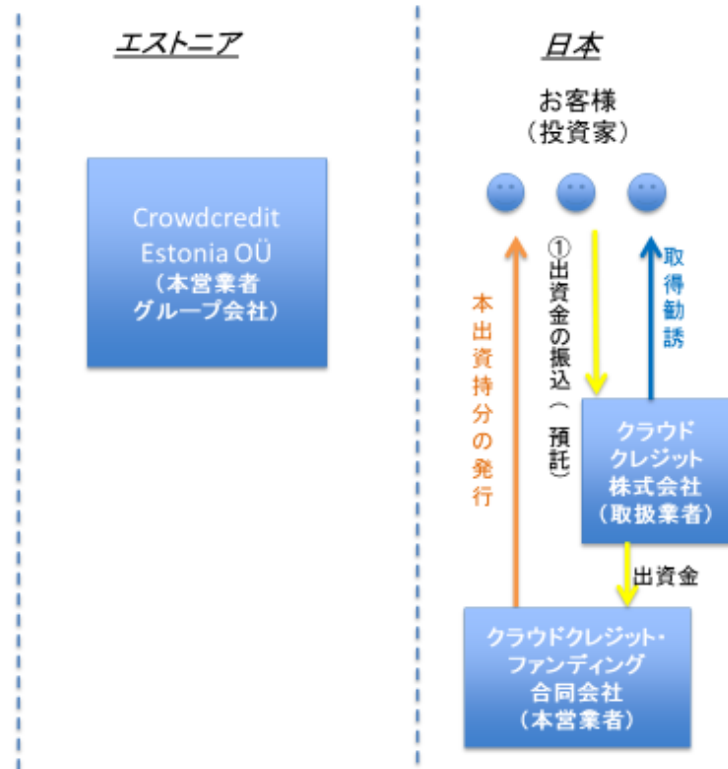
エストニア

Crowdcredit Estonia OÜ
（本営業者
グループ会社）

日本

お客様
（投資家）

本出資持分の発行

①出資金の振込（預託）

取得勧誘

クラウド
クレジット
株式会社
（取扱業者）

出資金

クラウドクレジット・
ファンディング
合同会社
（本営業者）